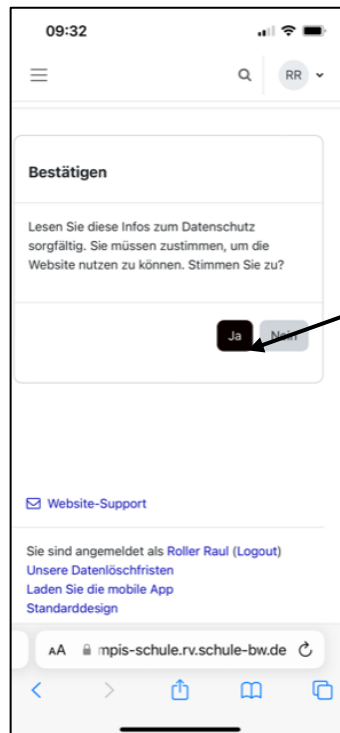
09:32

RR

Bestätigen

Lesen Sie diese Infos zum Datenschutz sorgfältig. Sie müssen zustimmen, um die Website nutzen zu können. Stimmen Sie zu?

Ja Nein

Website-Support

Sie sind angemeldet als Roller Raul (Logout)
Unsere Datenlöschfristen
Laden Sie die mobile App
Standarddesign

AA mpis-schule.rv.schule-bw.de